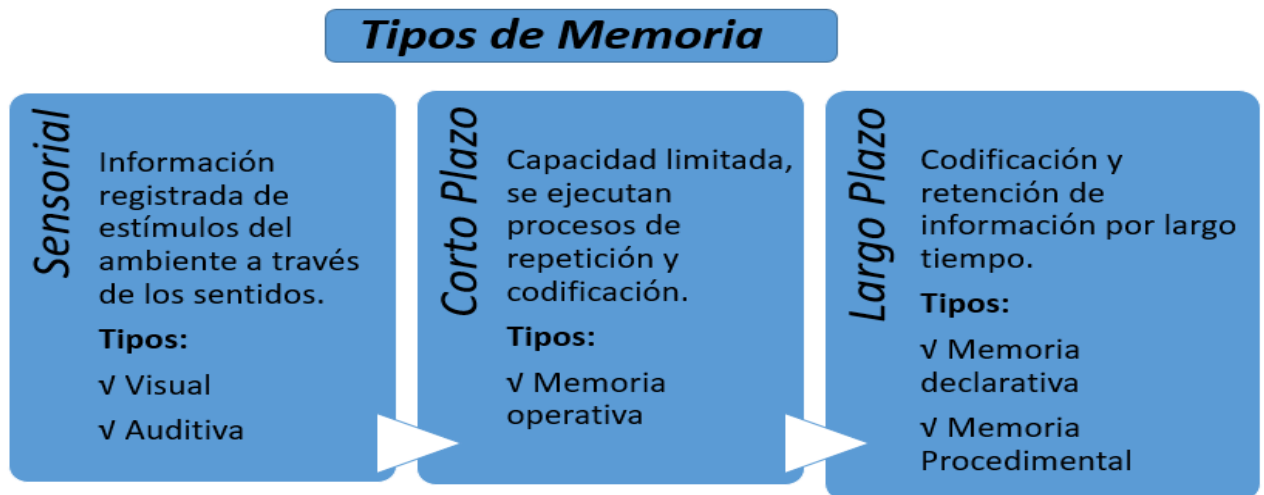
Tipos de Memoria

Sensorial

Información registrada de estímulos del ambiente a través de los sentidos.

Tipos:

√ Visual

√ Auditiva

Corto Plazo

Capacidad limitada, se ejecutan procesos de repetición y codificación.

Tipos:

√ Memoria operativa

Largo Plazo

Codificación y retención de información por largo tiempo.

Tipos:

√ Memoria declarativa

√ Memoria Procedimental